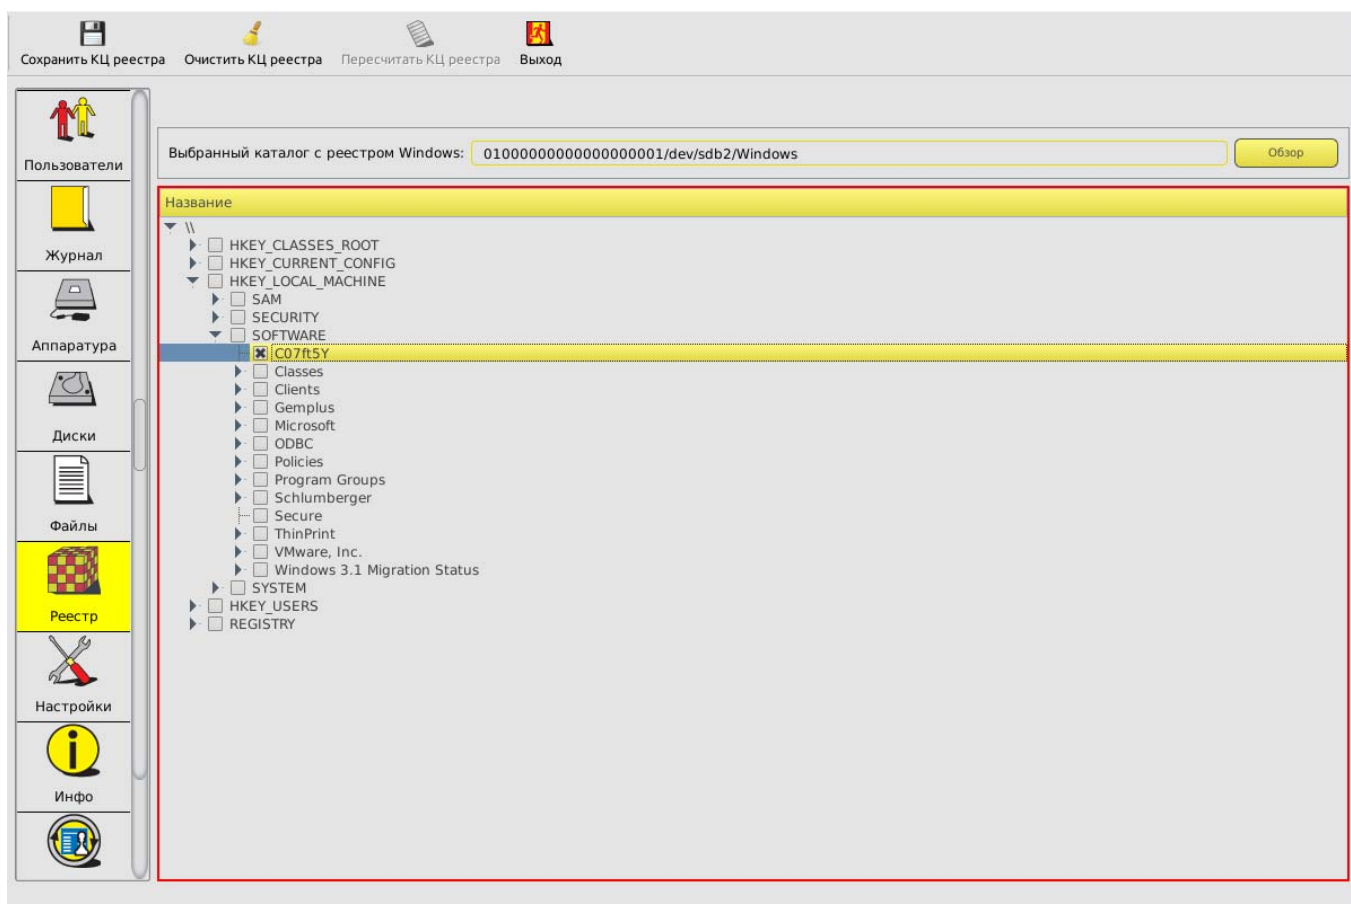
Сохранить КЦ реестра Очистить КЦ реестра Пересчитать КЦ реестра Выход

Пользователи
Журнал
Аппаратура
Диски
Файлы
Реестр
Настройки
Инфо

Выбранный каталог с реестром Windows: 01000000000000000001/dev/sdb2/Windows Обзор

Название
\\
HKEY_CLASSES_ROOT
HKEY_CURRENT_CONFIG
HKEY_LOCAL_MACHINE
SAM
SECURITY
SOFTWARE
C07ft5Y
Classes
Clients
Gemplus
Microsoft
ODBC
Policies
Program Groups
Schlumberger
Secure
ThinPrint
VMware, Inc.
Windows 3.1 Migration Status
SYSTEM
HKEY_USERS
REGISTRY